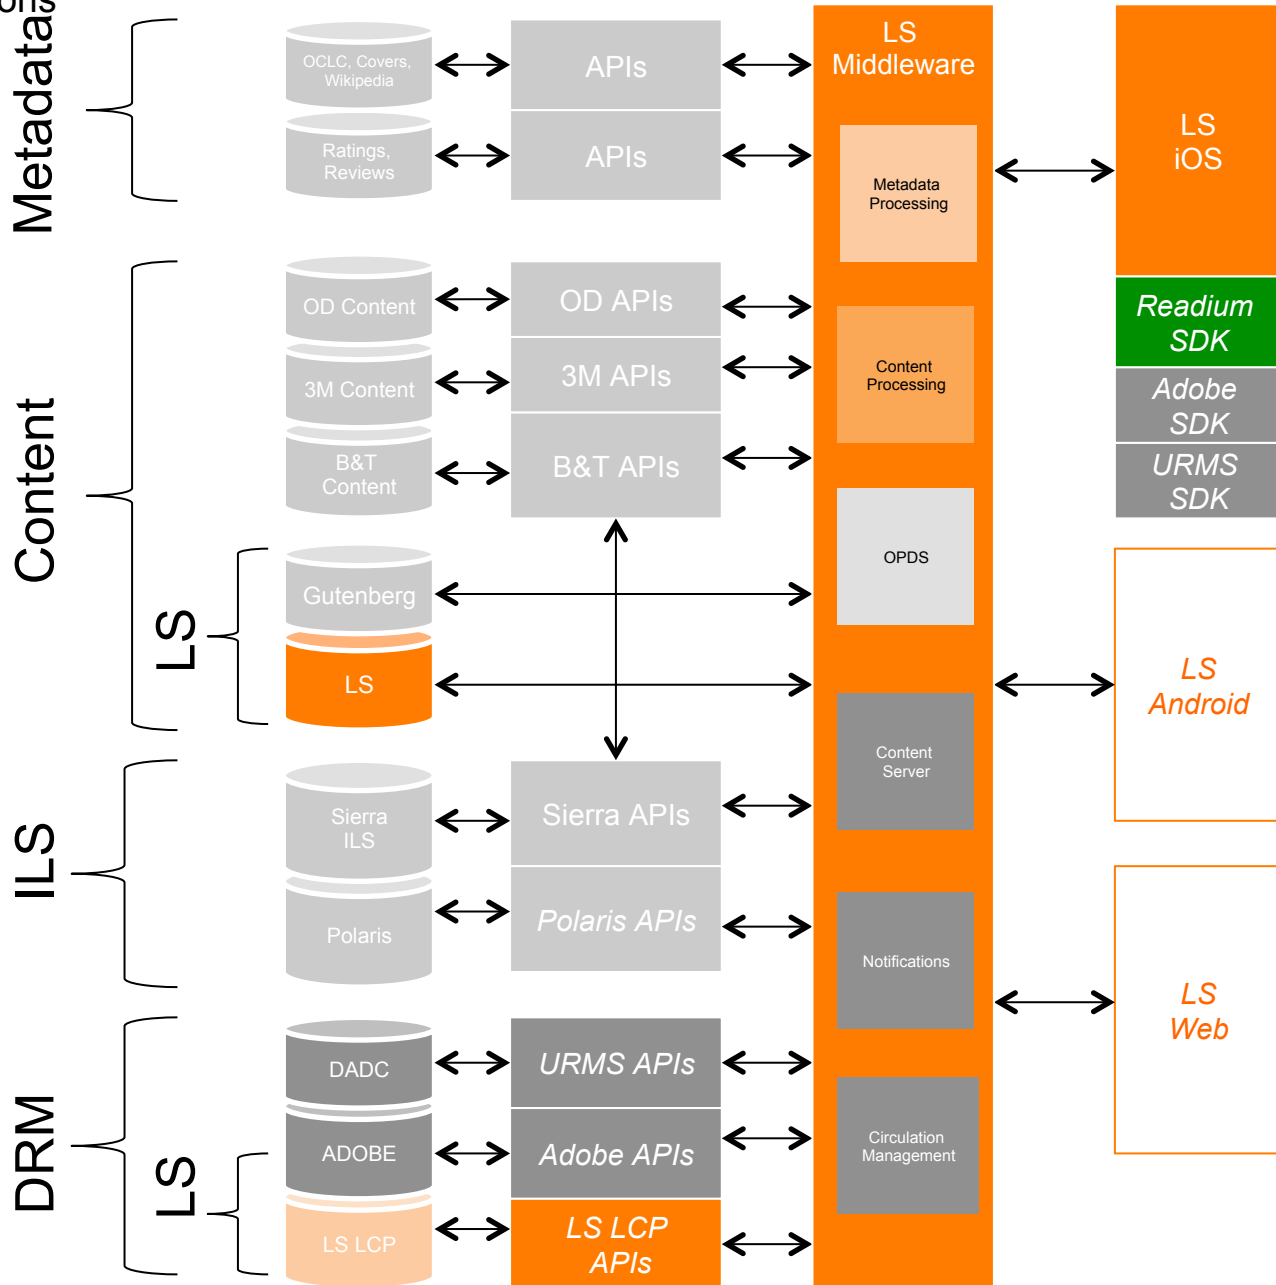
Metadata

OCLC, Covers, Wikipedia

APIs

Ratings, Reviews

APIs

LS Middleware

Metadata Processing

LS iOS

Content

OD Content

OD APIs

3M Content

3M APIs

Content Processing

B&T Content

B&T APIs

Readium SDK

Adobe SDK

URMS SDK

OPDS

LS

Gutenberg

LS

LS Android

Content Server

ILS

Sierra ILS

Sierra APIs

Polaris

Polaris APIs

Notifications

LS Web

DRM

DADC

URMS APIs

LS

ADOBE

Adobe APIs

Circulation Management

LS LCP

LS LCP APIs